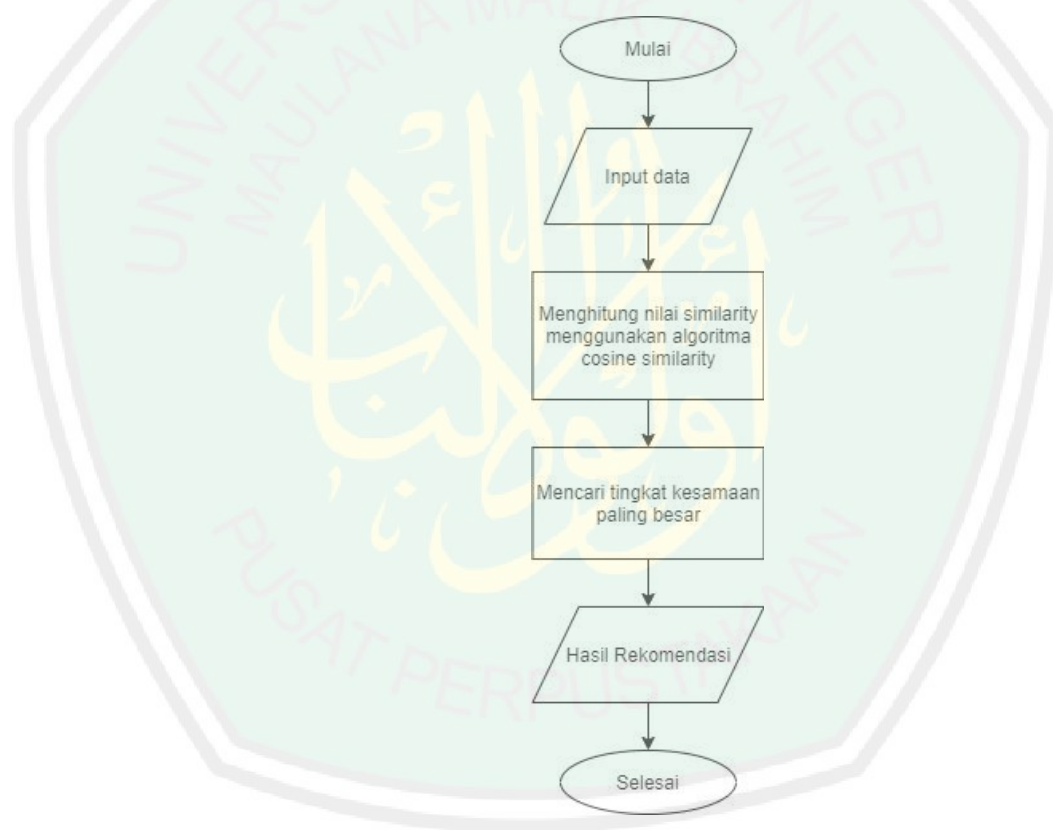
Mulai

Input data

Menghitung nilai similarity menggunakan algoritma cosine similarity

Mencari tingkat kesamaan paling besar

Hasil Rekomendasi

Selesai

UNIVERSITAS ISLAM NEGERI MAULANA MALIK IBRAHIM

PUSAT PERPUSTAKAAN